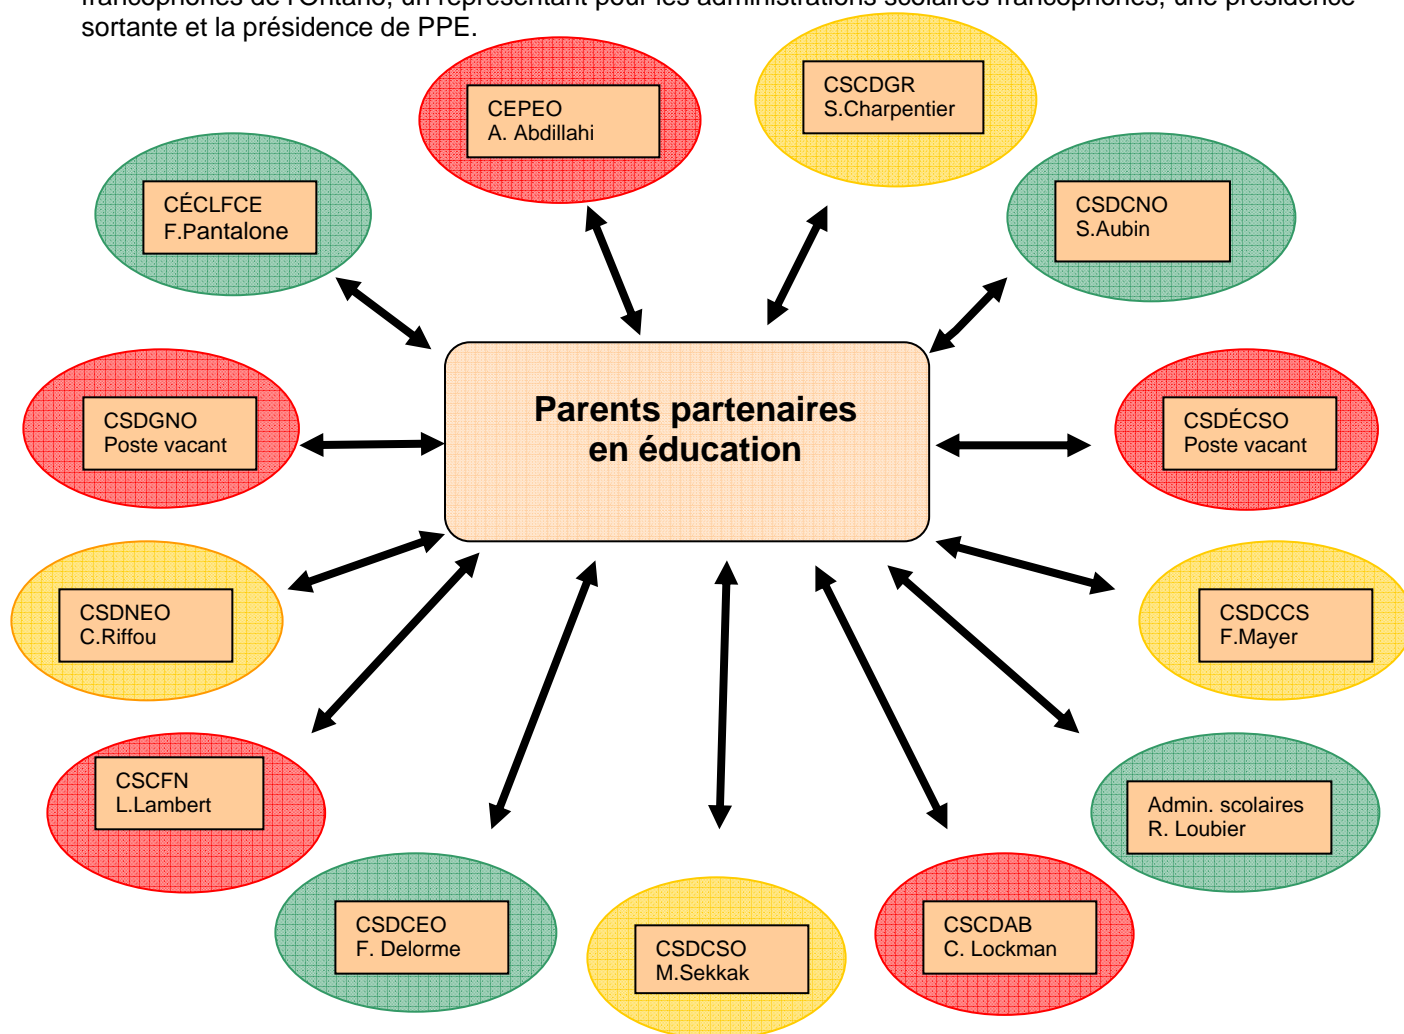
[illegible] sortante et la présidence de PPE.

CEPEO
A. Abdillahi

CSCDGR
S.Charpentier

CÉCLFCE
F.Pantalone

CSDCNO
S.Aubin

CSDGNO
Poste vacant

Parents partenaires en éducation

CSDÉCSO
Poste vacant

CSDNEO
C.Riffou

CSDCCS
F.Mayer

CSCFN
L.Lambert

Admin. scolaires
R. Loubier

CSDCEO
F. Delorme

CSDCSO
M.Sekkak

CSCDAB
C. Lockman